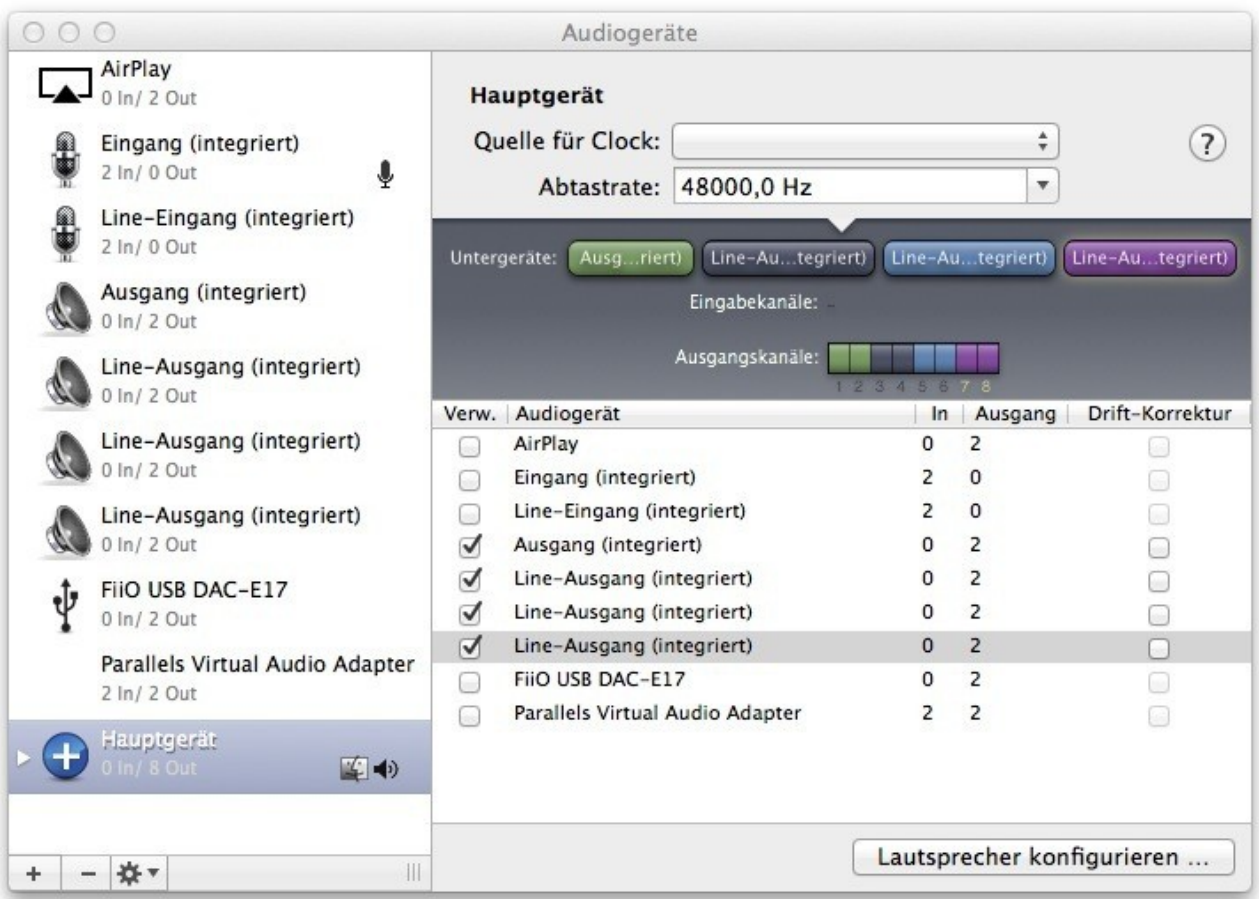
Audiogeräte

AirPlay
0 In/ 2 Out

Eingang (integriert)
2 In/ 0 Out

Line-Eingang (integriert)
2 In/ 0 Out

Ausgang (integriert)
0 In/ 2 Out

Line-Ausgang (integriert)
0 In/ 2 Out

Line-Ausgang (integriert)
0 In/ 2 Out

Line-Ausgang (integriert)
0 In/ 2 Out

FiiO USB DAC-E17
0 In/ 2 Out

Parallels Virtual Audio Adapter
2 In/ 2 Out

Hauptgerät
0 In/ 8 Out

+ − 

Hauptgerät

Quelle für Clock:

Abtastrate: 48000,0 Hz

?

Untergeräte: Ausg...riert) Line-Au...tegriert) Line-Au...tegriert) Line-Au...tegriert)

Eingabekanäle: –

Ausgangskanäle:

1 2 3 4 5 6 7 8

| Verw. | Audiogerät | In | Ausgang | Drift-Korrektur |
|---|---|---|---|---|
| ☐ | AirPlay | 0 | 2 | ☐ |
| ☐ | Eingang (integriert) | 2 | 0 | ☐ |
| ☐ | Line-Eingang (integriert) | 2 | 0 | ☐ |
| ☑ | Ausgang (integriert) | 0 | 2 | ☐ |
| ☑ | Line-Ausgang (integriert) | 0 | 2 | ☐ |
| ☑ | Line-Ausgang (integriert) | 0 | 2 | ☐ |
| ☑ | Line-Ausgang (integriert) | 0 | 2 | ☐ |
| ☐ | FiiO USB DAC-E17 | 0 | 2 | ☐ |
| ☐ | Parallels Virtual Audio Adapter | 2 | 2 | ☐ |

Lautsprecher konfigurieren ...